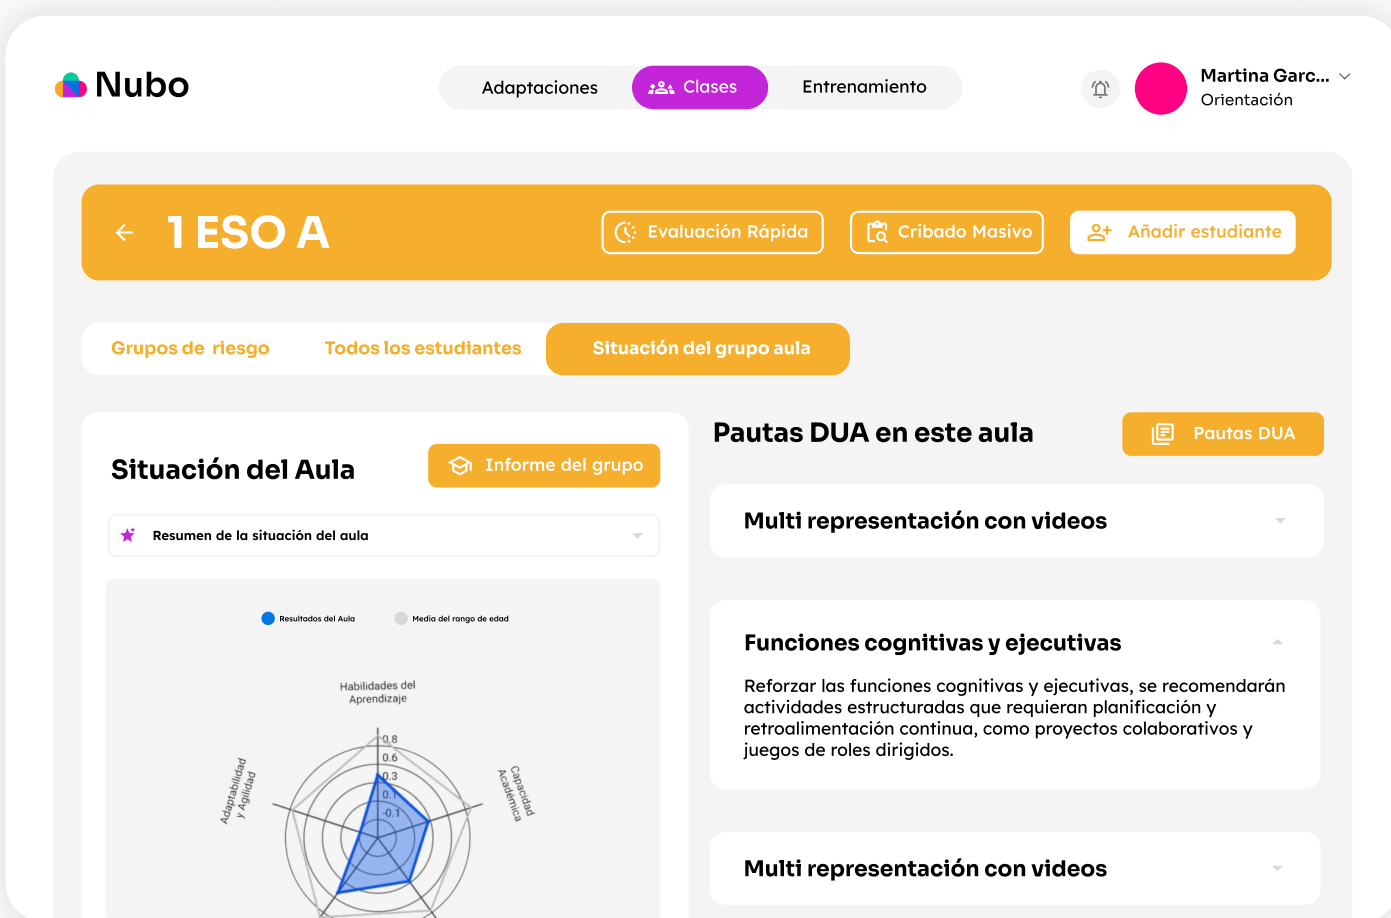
Nubo

Adaptaciones Clases Entrenamiento

Martina Garc...
Orientación

1 ESO A

Evaluación Rápida Cribado Masivo Añadir estudiante

Grupos de riesgo Todos los estudiantes Situación del grupo aula

Situación del Aula

Informe del grupo

Resumen de la situación del aula

Resultados del Aula Media del rango de edad

Habilidades del Aprendizaje

0.8
0.6
0.3
0.1
-0.1

Adaptabilidad y Agilidad

Capacidad Académica

Pautas DUA en este aula

Pautas DUA

Multi representación con videos

Funciones cognitivas y ejecutivas

Reforzar las funciones cognitivas y ejecutivas, se recomendarán actividades estructuradas que requieran planificación y retroalimentación continua, como proyectos colaborativos y juegos de roles dirigidos.

Multi representación con videos